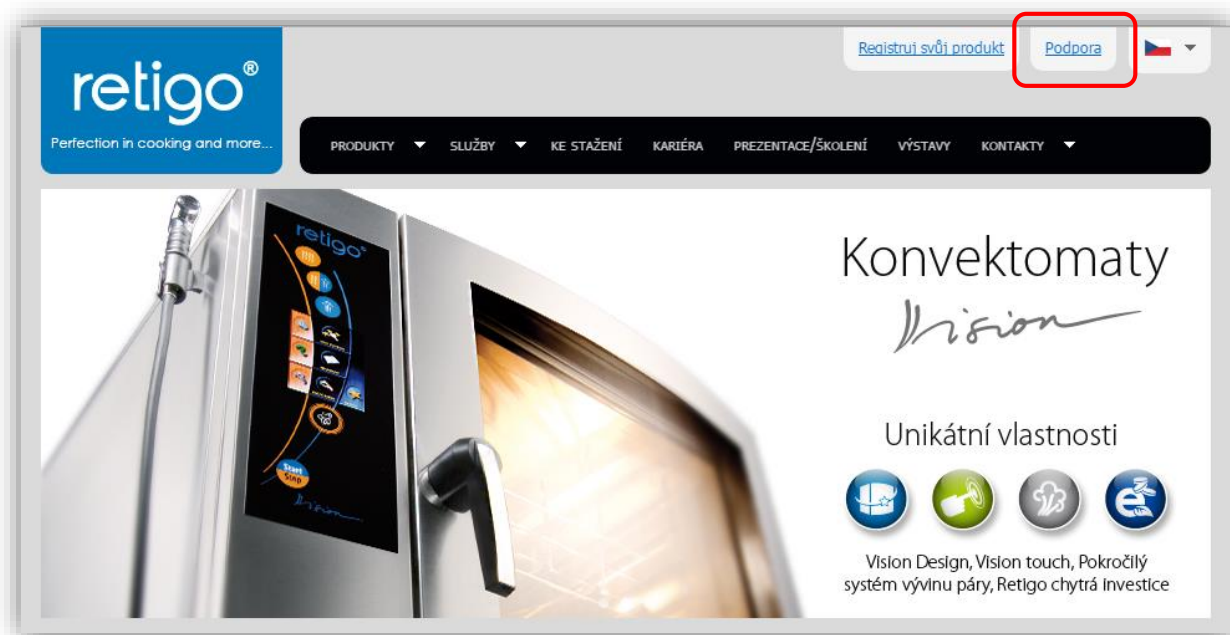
retigo®
Perfection in cooking and more...

Registruj svůj produkt Podpora

PRODUKTY SLUŽBY KE STAŽENÍ KARIÉRA PREZENTACE/ŠKOLENÍ VÝSTAVY KONTAKTY

retigo®
Start Stop
Vision

Konvektomaty
Vision

Unikátní vlastnosti

Vision Design, Vision touch, Pokročilý systém vývinu páry, Retigo chytrá investice